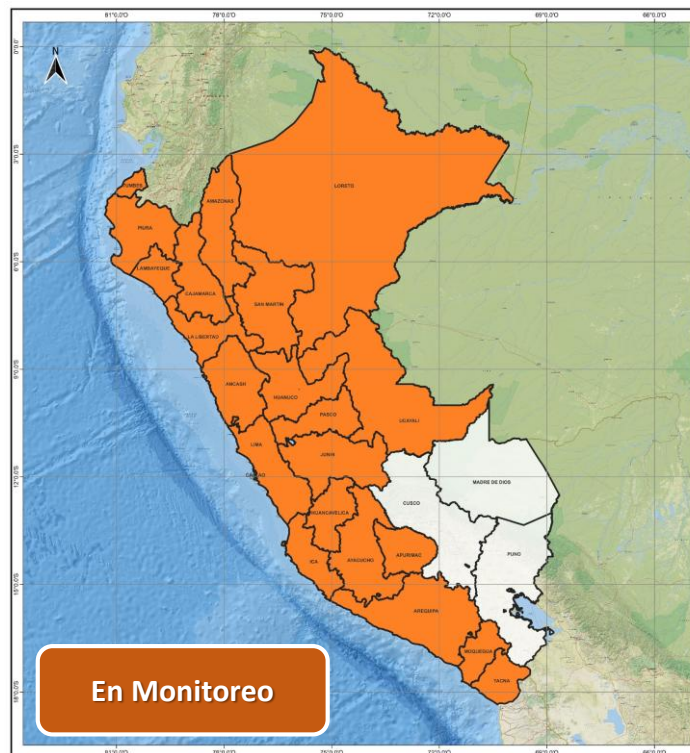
81°0.0'O
78°0.0'O
75°0.0'O
72°0.0'O
69°0.0'O
66°0.0'O

0°0.0'
3°0.0'S
6°0.0'S
9°0.0'S
12°0.0'S
15°0.0'S
18°0.0'S

N

TUMBES
PIURA
LAMBAYEQUE
AMAZONAS
CAJAMARCA
LA LIBERTAD
SAN MARTIN
LORETO
ANCASH
HUANUCO
PASCO
UCAYALI
LIMA
CALLAO
JUNIN
HUANCAVELICA
ICA
AYACUCHO
APURIMAC
CUSCO
MADRE DE DIOS
PUNO
AREQUIPA
MOQUEGUA
TACNA

En Monitoreo